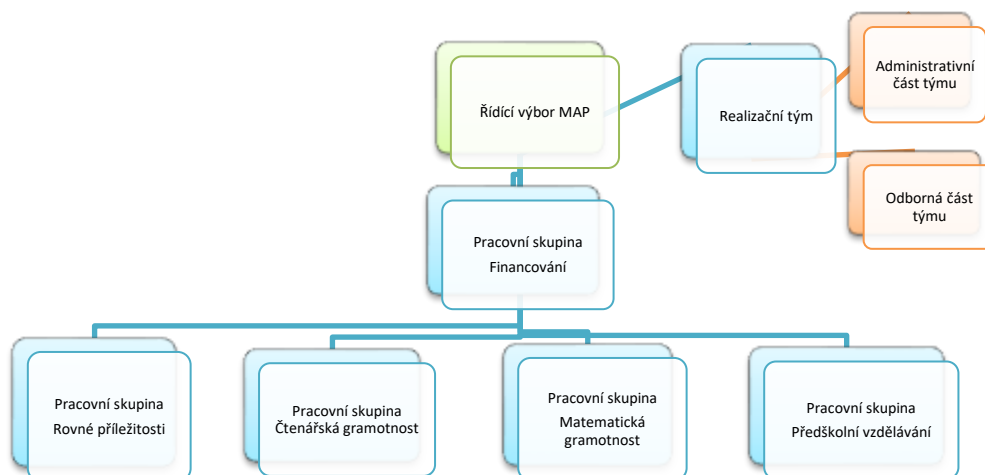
Řídící výbor MAP

Realizační tým

Administrativní část týmu

Odborná část týmu

Pracovní skupina Financování

Pracovní skupina Rovné příležitosti

Pracovní skupina Čtenářská gramotnost

Pracovní skupina Matematická gramotnost

Pracovní skupina Předškolní vzdělávání